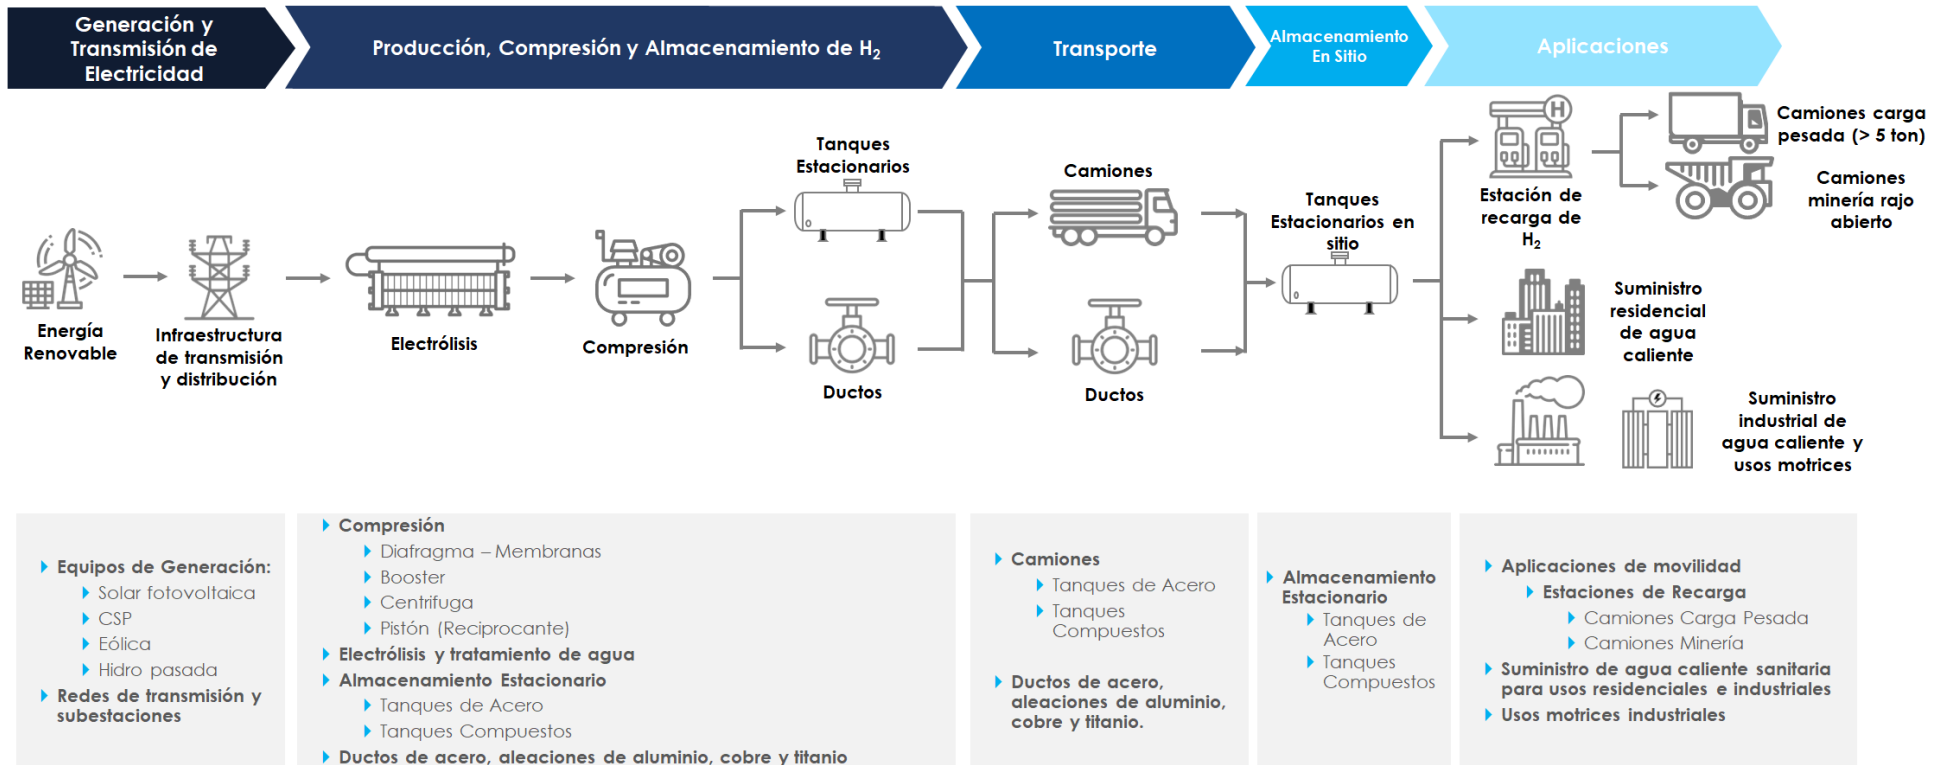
Generación y Transmisión de Electricidad

Producción, Compresión y Almacenamiento de $H_2$

Transporte

Almacenamiento En Sitio

Aplicaciones

Energía Renovable

Infraestructura de transmisión y distribución

Electrólisis

Compresión

Tanques Estacionarios

Ductos

Camiones

Ductos

Tanques Estacionarios en sitio

Estación de recarga de $H_2$

Camiones carga pesada (> 5 ton)

Camiones minería rajo abierto

Suministro residencial de agua caliente

Suministro industrial de agua caliente y usos motrices

Equipos de Generación:
Solar fotovoltaica
CSP
Eólica
Hidro pasada
Redes de transmisión y subestaciones

Compresión
Diafragma – Membranas
Booster
Centrifuga
Pistón (Reciprocante)
Electrólisis y tratamiento de agua
Almacenamiento Estacionario
Tanques de Acero
Tanques Compuestos
Ductos de acero, aleaciones de aluminio, cobre y titanio

Camiones
Tanques de Acero
Tanques Compuestos
Ductos de acero, aleaciones de aluminio, cobre y titanio.

Almacenamiento Estacionario
Tanques de Acero
Tanques Compuestos

Aplicaciones de movilidad
Estaciones de Recarga
Camiones Carga Pesada
Camiones Minería
Suministro de agua caliente sanitaria para usos residenciales e industriales
Usos motrices industriales